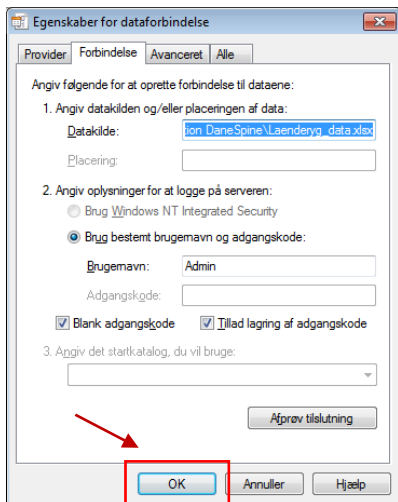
Egenskaber for dataforbindelse

Provider | Forbindelse | Avanceret | Alle

Angiv følgende for at oprette forbindelse til dataene:

1. Angiv datakilden og/eller placeringen af data:

Datakilde: tion DaneSpine\Laenderyg_data.xlsx

Placering:

2. Angiv oplysninger for at logge på serveren:

Brug Windows NT Integrated Security

Brug bestemt brugernavn og adgangskode:

Brugernavn: Admin

Adgangskode:

Blank adgangskode

Tillad lagring af adgangskode

3. Angiv det startkatalog, du vil bruge:

Afprøv tilslutning

OK

Annuller

Hjælp